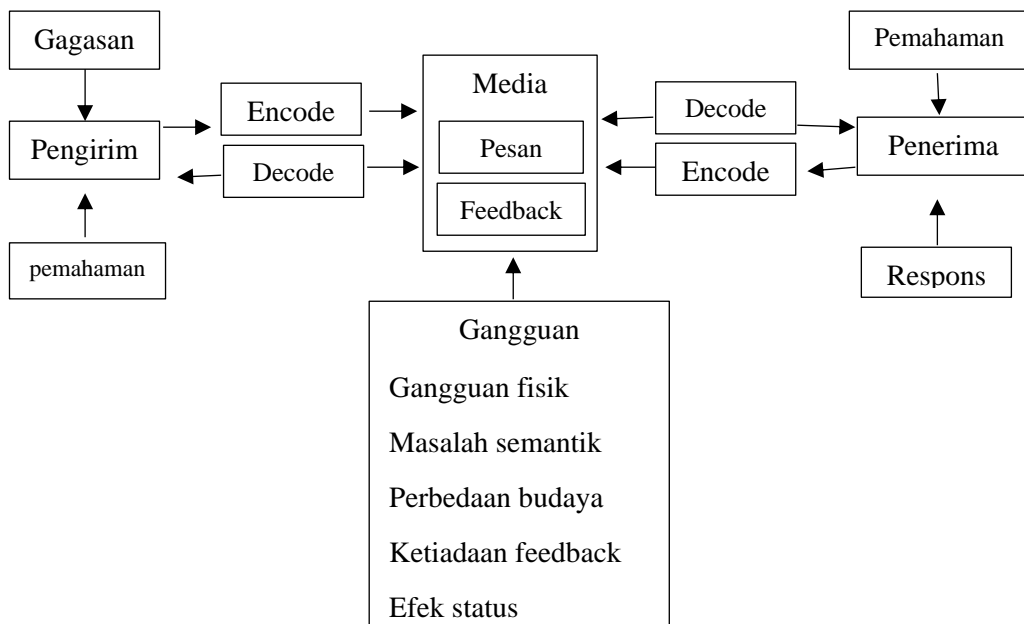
Gagasan

Pengirim

pemahaman

Encode

Decode

Media

Pesan

Feedback

Decode

Encode

Pemahaman

Penerima

Respons

Gangguan

Gangguan fisik

Masalah semantik

Perbedaan budaya

Ketiadaan feedback

Efek status